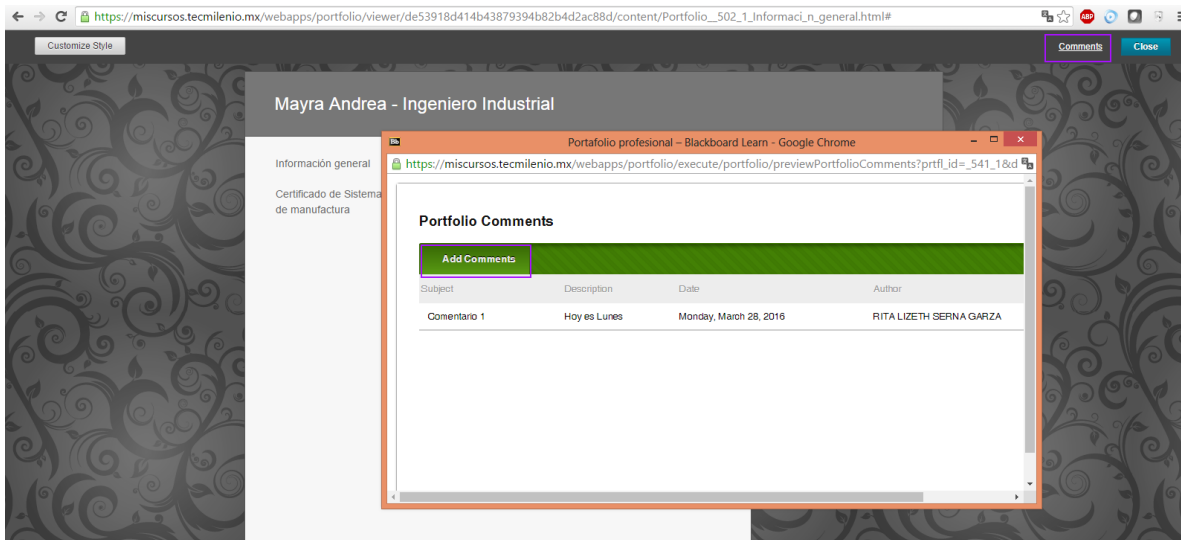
https://miscursos.tecmilenio.mx/webapps/portfolio/viewer/de53918d414b43879394b82b4d2ac88d/content/Portfolio__502_1_Informaci_n_general.html#

Customize Style

Comments Close

Mayra Andrea - Ingeniero Industrial

Información general

Certificado de Sistema de manufactura

Portafolio profesional – Blackboard Learn - Google Chrome

https://miscursos.tecmilenio.mx/webapps/portfolio/execute/portfolio/previewPortfolioComments?prtfl_id=_541_1&d

Portfolio Comments

Add Comments

| Subject | Description | Date | Author |
|---|---|---|---|
| Comentario 1 | Hoy es Lunes | Monday, March 28, 2016 | RITA LIZETH SERNA GARZA |